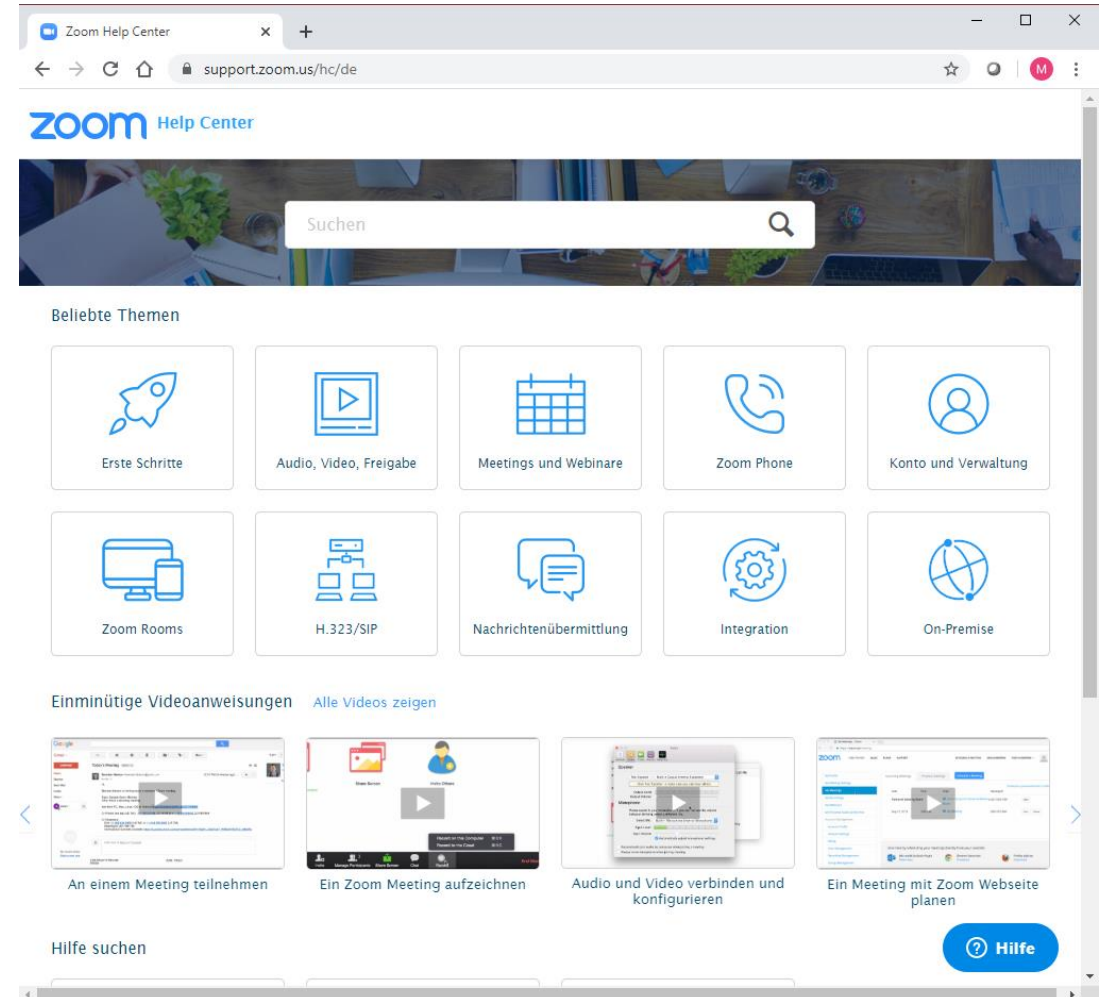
Zoom Help Center
support.zoom.us/hc/de
M

zoom Help Center

Suchen

Beliebte Themen

Erste Schritte
Audio, Video, Freigabe
Meetings und Webinare
Zoom Phone
Konto und Verwaltung
Zoom Rooms
H.323/SIP
Nachrichtenübermittlung
Integration
On-Premise

Einminütige Videoanweisungen Alle Videos zeigen

An einem Meeting teilnehmen
Ein Zoom Meeting aufzeichnen
Audio und Video verbinden und konfigurieren
Ein Meeting mit Zoom Webseite planen

Hilfe suchen

Hilfe